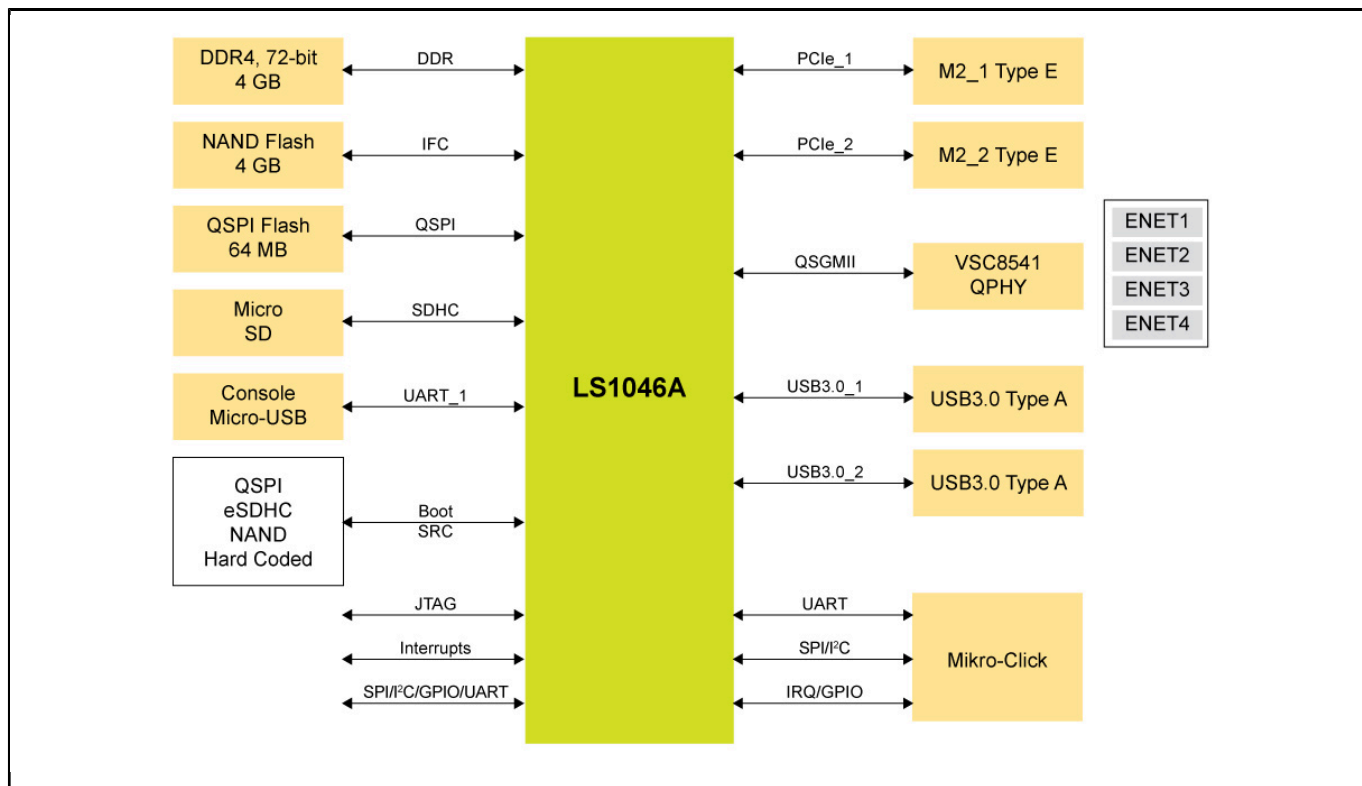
DDR4, 72-bit
4 GB

DDR

NAND Flash
4 GB

IFC

QSPI Flash
64 MB

QSPI

Micro
SD

SDHC

Console
Micro-USB

UART_1

QSPI
eSDHC
NAND
Hard Coded

Boot
SRC

JTAG

Interrupts

SPI/I$^2$C/GPIO/UART

LS1046A

PCIe_1

M2_1 Type E

PCIe_2

M2_2 Type E

ENET1
ENET2
ENET3
ENET4

QSGMII

VSC8541
QPHY

USB3.0_1

USB3.0 Type A

USB3.0_2

USB3.0 Type A

UART

SPI/I$^2$C

IRQ/GPIO

Mikro-Click